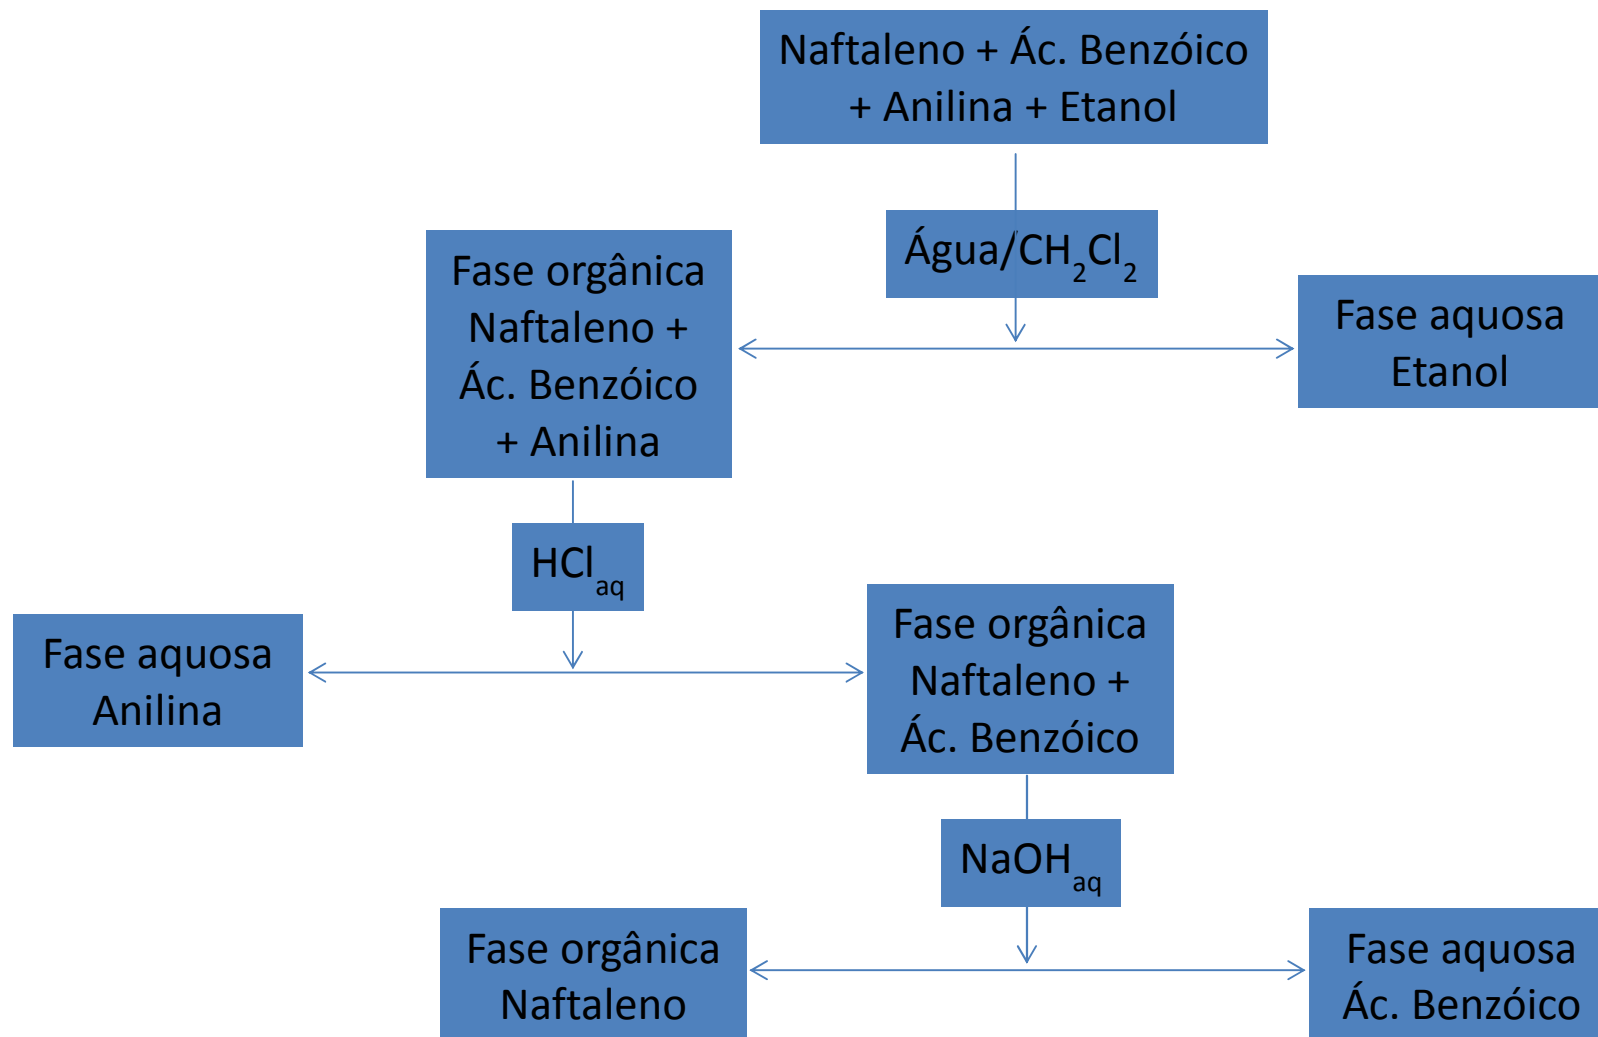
Naftaleno + Ác. Benzóico + Anilina + Etanol

Água/$CH_2Cl_2$

Fase orgânica Naftaleno + Ác. Benzóico + Anilina

Fase aquosa Etanol

$HCl_{aq}$

Fase aquosa Anilina

Fase orgânica Naftaleno + Ác. Benzóico

$NaOH_{aq}$

Fase orgânica Naftaleno

Fase aquosa Ác. Benzóico